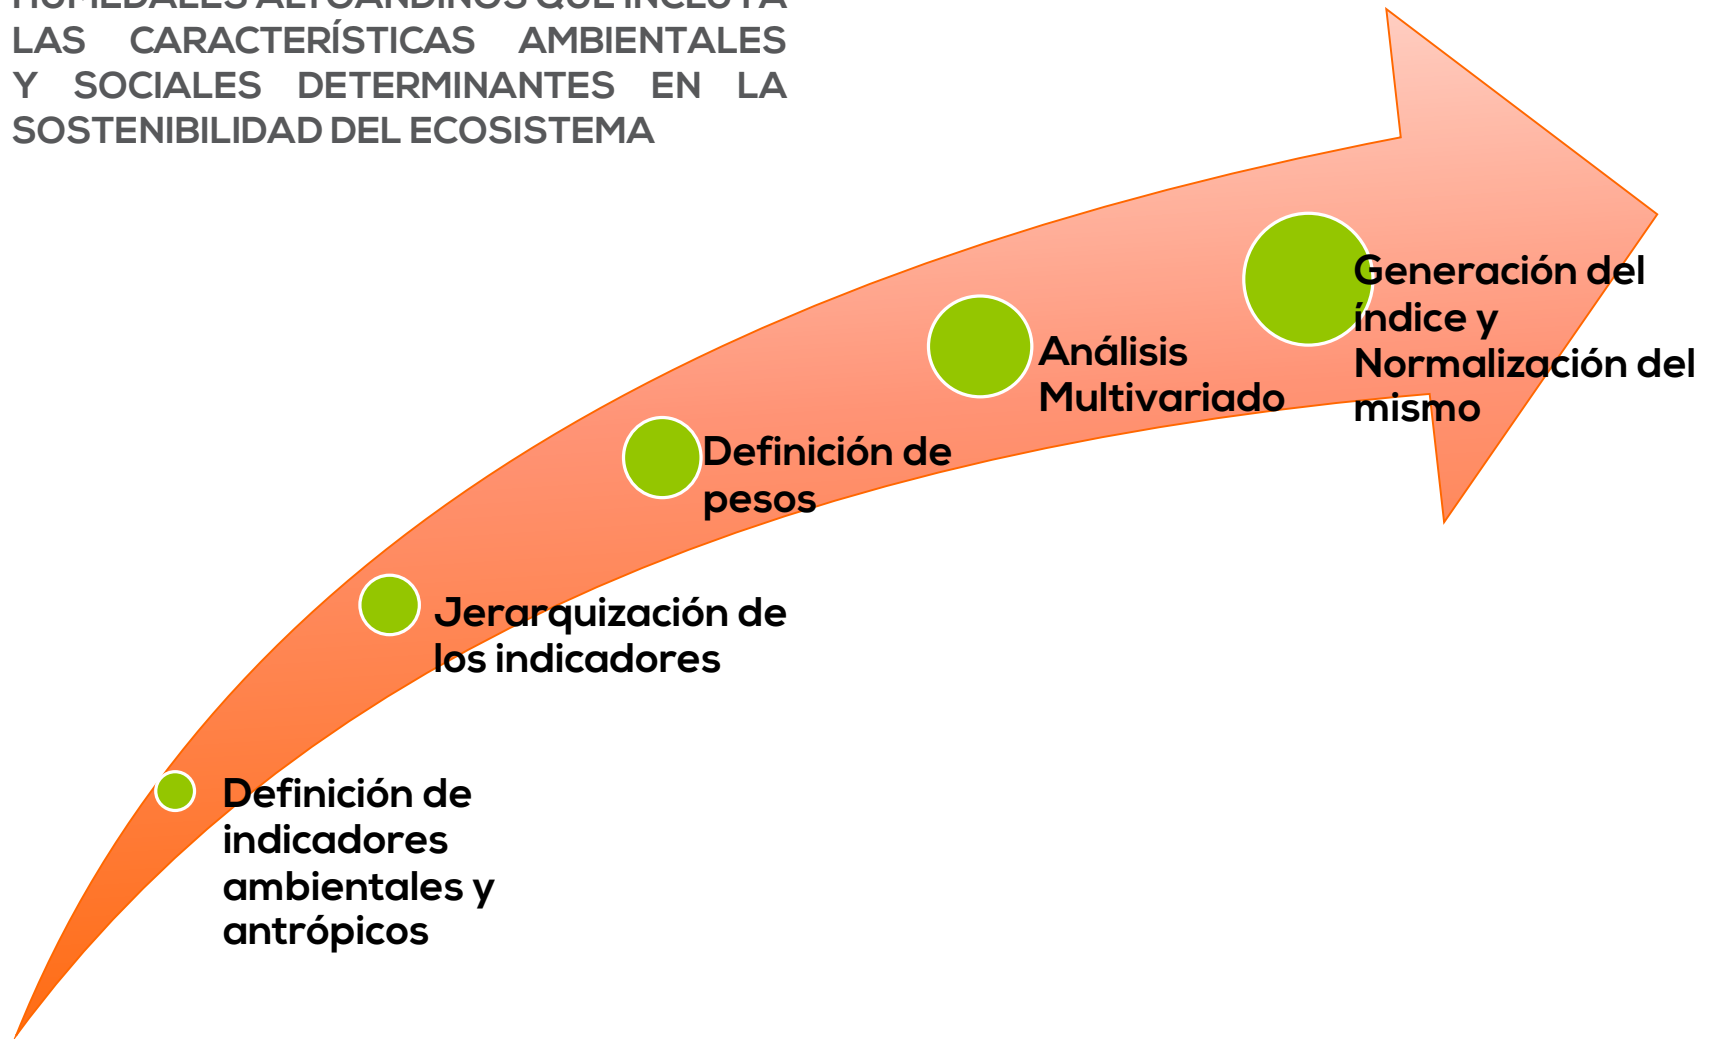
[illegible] LAS CARACTERÍSTICAS AMBIENTALES Y SOCIALES DETERMINANTES EN LA SOSTENIBILIDAD DEL ECOSISTEMA

Definición de indicadores ambientales y antrópicos

Jerarquización de los indicadores

Definición de pesos

Análisis Multivariado

Generación del índice y Normalización del mismo